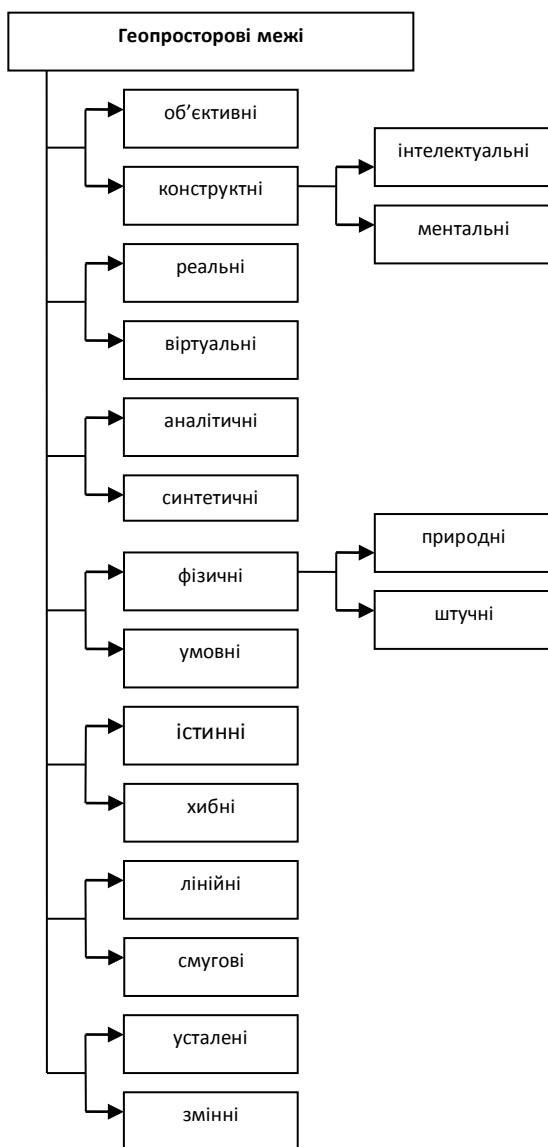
Геопросторові межі

об’єктивні

конструктні

інтелектуальні

ментальні

реальні

віртуальні

аналітичні

синтетичні

фізичні

природні

штучні

умовні

істинні

хибні

лінійні

смугові

усталені

змінні